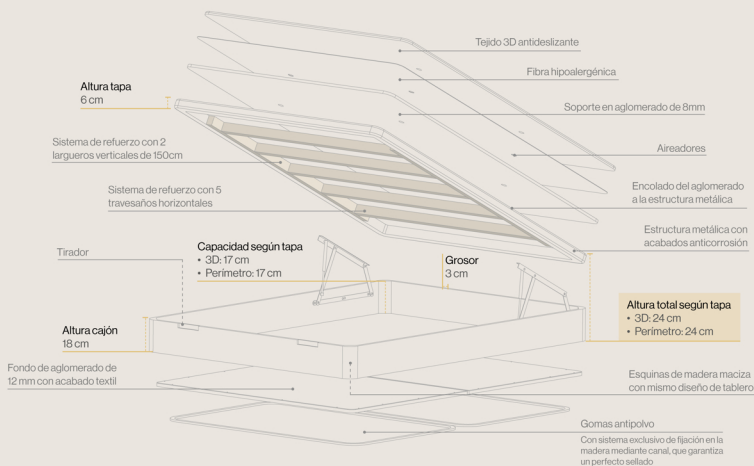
Tejido 3D antideslizante

Fibra hipoalergénica

Altura tapa
6 cm

Soporte en aglomerado de 8mm

Sistema de refuerzo con 2 largueros verticales de 150cm

Aireadores

Sistema de refuerzo con 5 travesaños horizontales

Encolado del aglomerado a la estructura metálica

Estructura metálica con acabados anticorrosión

Tirador

Capacidad según tapa
• 3D: 17 cm
• Perímetro: 17 cm

Grosor
3 cm

Altura total según tapa
• 3D: 24 cm
• Perímetro: 24 cm

Altura cajón
18 cm

Fondo de aglomerado de 12 mm con acabado textil

Esquinas de madera maciza con mismo diseño de tablero

Gomas antipolvo

Con sistema exclusivo de fijación en la madera mediante canal, que garantiza un perfecto sellado